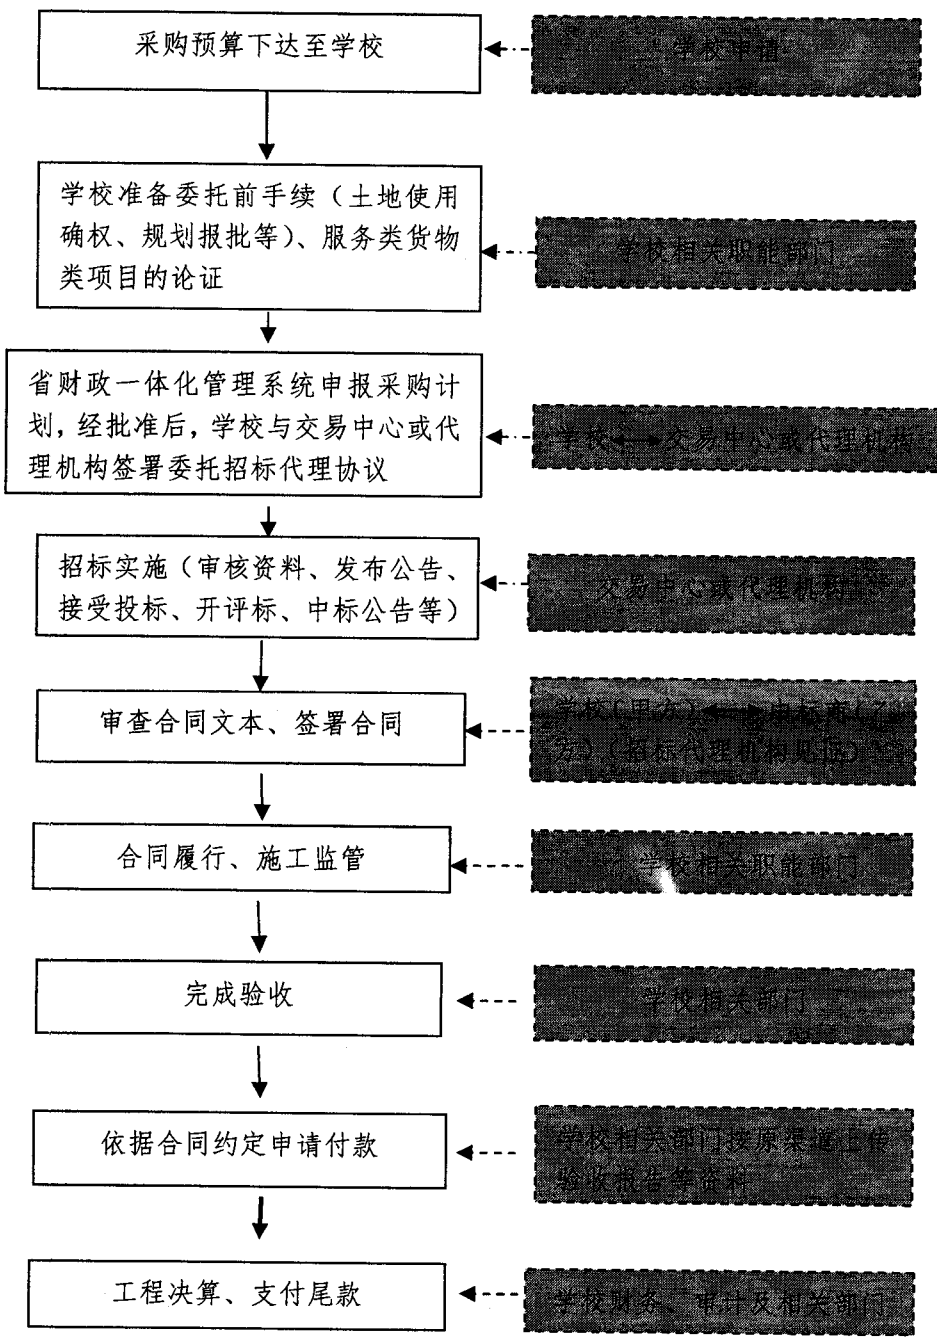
采购预算下达至学校

学校申请

学校准备委托前手续（土地使用确权、规划报批等）、服务类货物类项目的论证

学校相关职能部门

省财政一体化管理系统申报采购计划，经批准后，学校与交易中心或代理机构签署委托招标代理协议

学校←→交易中心或代理机构

招标实施（审核资料、发布公告、接受投标、开评标、中标公告等）

交易中心或代理机构

审查合同文本、签署合同

学校（甲方）←→中标商（乙方）（招标代理机构见证）

合同履行、施工监管

学校相关职能部门

完成验收

学校相关部门

依据合同约定申请付款

学校相关部门按原渠道上传验收报告等资料

工程决算、支付尾款

学校财务、审计及相关部门